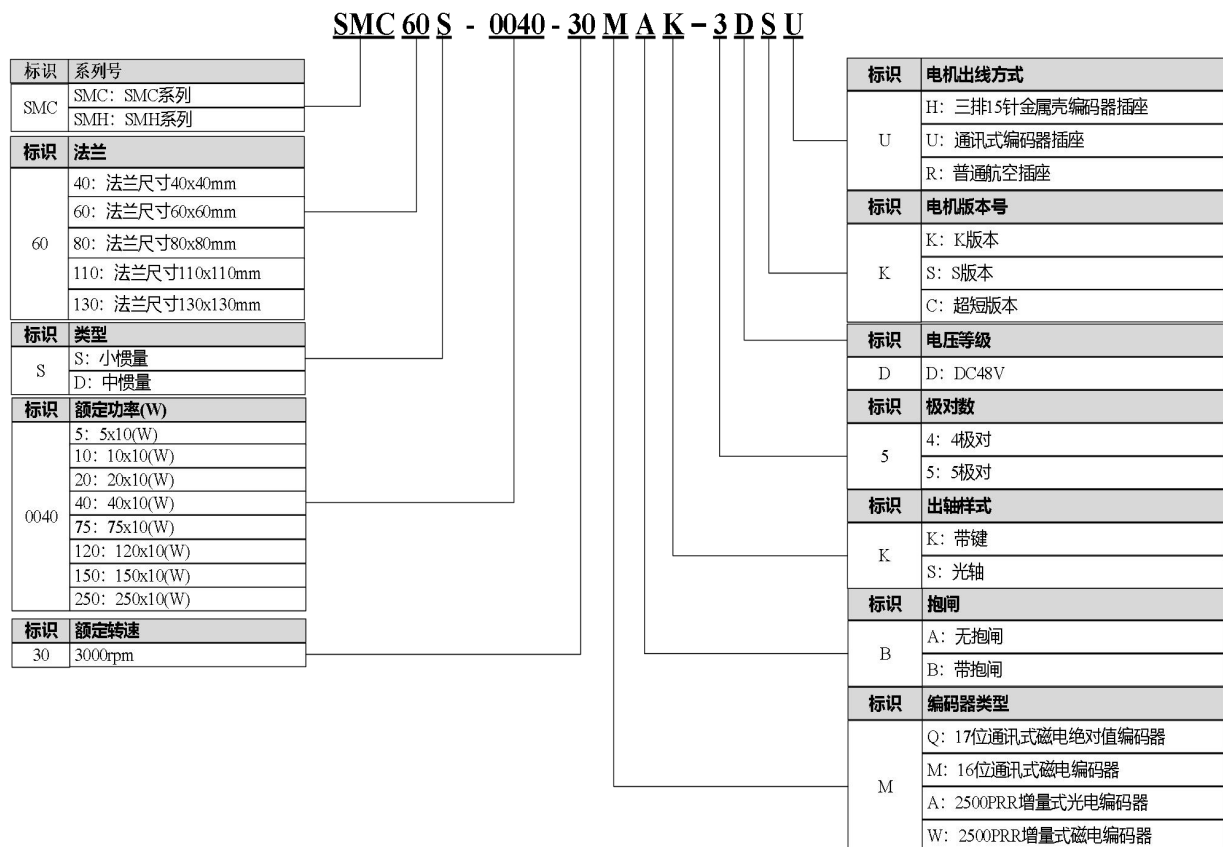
SMC 60 S - 0040 - 30 M A K - 3 D S U

| 标识 | 系列号 |
|---|---|
| SMC | SMC: SMC系列 |
| | SMH: SMH系列 |

| 标识 | 法兰 |
|---|---|
| 60 | 40: 法兰尺寸40x40mm |
| | 60: 法兰尺寸60x60mm |
| | 80: 法兰尺寸80x80mm |
| | 110: 法兰尺寸110x110mm |
| | 130: 法兰尺寸130x130mm |

| 标识 | 类型 |
|---|---|
| S | S: 小惯量 |
| | D: 中惯量 |

| 标识 | 额定功率(W) |
|---|---|
| 0040 | 5: 5x10(W) |
| | 10: 10x10(W) |
| | 20: 20x10(W) |
| | 40: 40x10(W) |
| | 75: 75x10(W) |
| | 120: 120x10(W) |
| | 150: 150x10(W) |
| | 250: 250x10(W) |

| 标识 | 额定转速 |
|---|---|
| 30 | 3000rpm |

| 标识 | 电机出线方式 |
|---|---|
| U | H: 三排15针金属壳编码器插座 |
| | U: 通讯式编码器插座 |
| | R: 普通航空插座 |

| 标识 | 电机版本号 |
|---|---|
| K | K: K版本 |
| | S: S版本 |
| | C: 超短版本 |

| 标识 | 电压等级 |
|---|---|
| D | D: DC48V |

| 标识 | 极对数 |
|---|---|
| 5 | 4: 4极对 |
| | 5: 5极对 |

| 标识 | 出轴样式 |
|---|---|
| K | K: 带键 |
| | S: 光轴 |

| 标识 | 抱闸 |
|---|---|
| B | A: 无抱闸 |
| | B: 带抱闸 |

| 标识 | 编码器类型 |
|---|---|
| M | Q: 17位通讯式磁电绝对值编码器 |
| | M: 16位通讯式磁电编码器 |
| | A: 2500PRR增量式光电编码器 |
| | W: 2500PRR增量式磁电编码器 |